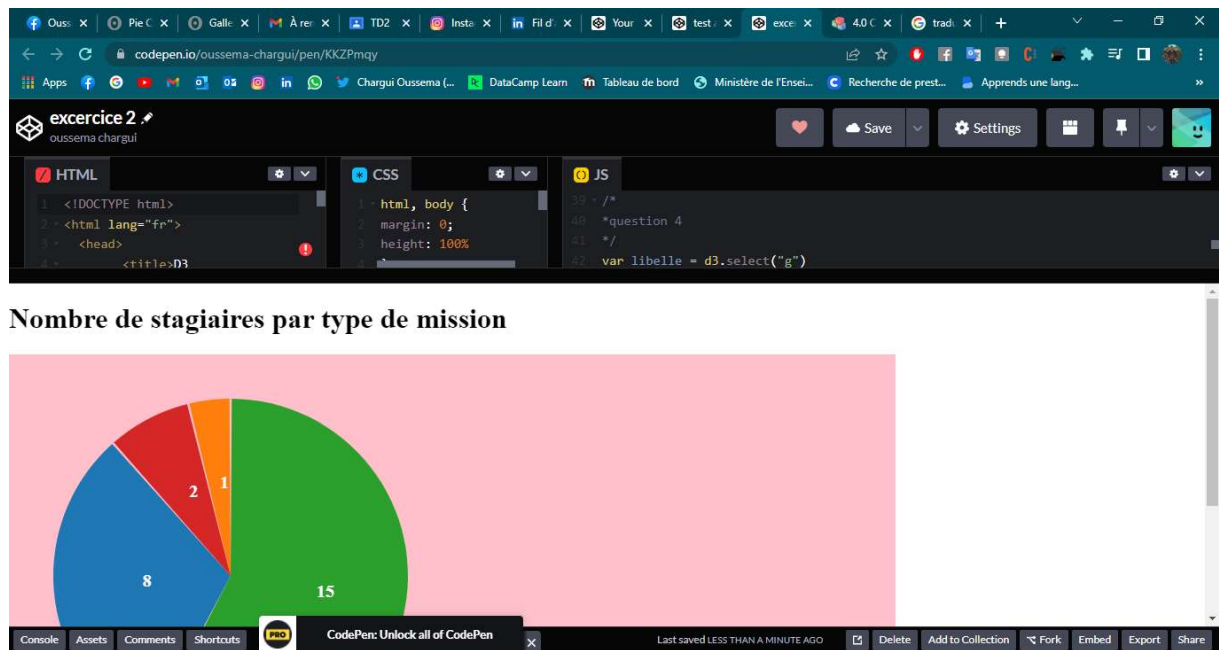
Ouss ✕ | Pie C ✕ | Galle ✕ | À rer ✕ | TD2 ✕ | Insta ✕ | Fil d' ✕ | Your ✕ | test ✕ | exce ✕ | 4.0 C ✕ | trad ✕ | +

codepen.io/oussema-chargui/pen/KKZPmqy

Apps | Chargui Oussema (... | DataCamp Learn | Tableau de bord | Ministère de l'Ensei... | Recherche de prest... | Apprends une lang... | »

excercice 2
oussema chargui

Save | Settings

HTML
1 <!DOCTYPE html>
2 <html lang="fr">
3 <head>
4 <title>D3

CSS
1 html, body {
2 margin: 0;
3 height: 100%
4 }

JS
39 /*
40 *question 4
41 */
42 var libelle = d3.select("g")

Nombre de stagiaires par type de mission

2
1
8
15

Console | Assets | Comments | Shortcuts | PRO | CodePen: Unlock all of CodePen | ✕ | Last saved LESS THAN A MINUTE AGO | Delete | Add to Collection | Fork | Embed | Export | Share